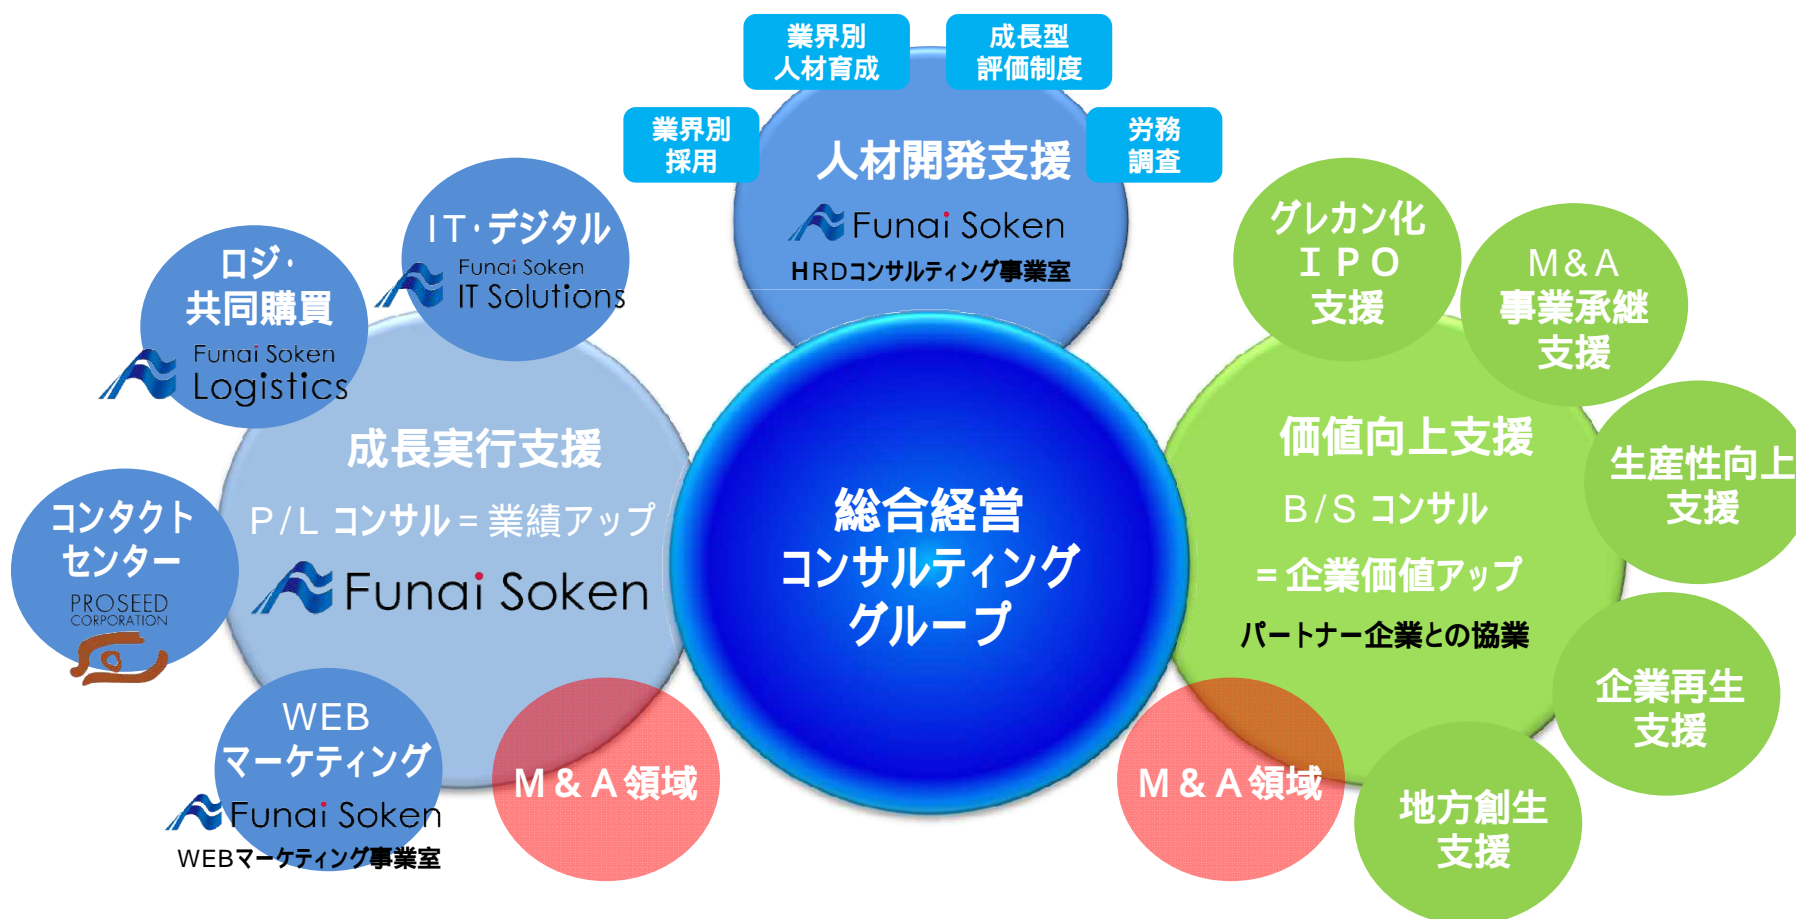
業界別
人材育成

成長型
評価制度

業界別
採用

労務
調査

人材開発支援

Funai Soken
HRDコンサルティング事業室

IT・デジタル
Funai Soken
IT Solutions

ロジ・
共同購買
Funai Soken
Logistics

成長実行支援
P/L コンサル = 業績アップ
Funai Soken

コンタクト
センター
PROSEED
CORPORATION

WEB
マーケティング
Funai Soken
WEBマーケティング事業室

M & A 領域

総合経営
コンサルティング
グループ

M & A 領域

グレカン化
I P O
支援

M&A
事業承継
支援

価値向上支援
B/S コンサル
= 企業価値アップ
パートナー企業との協業

生産性向上
支援

企業再生
支援

地方創生
支援